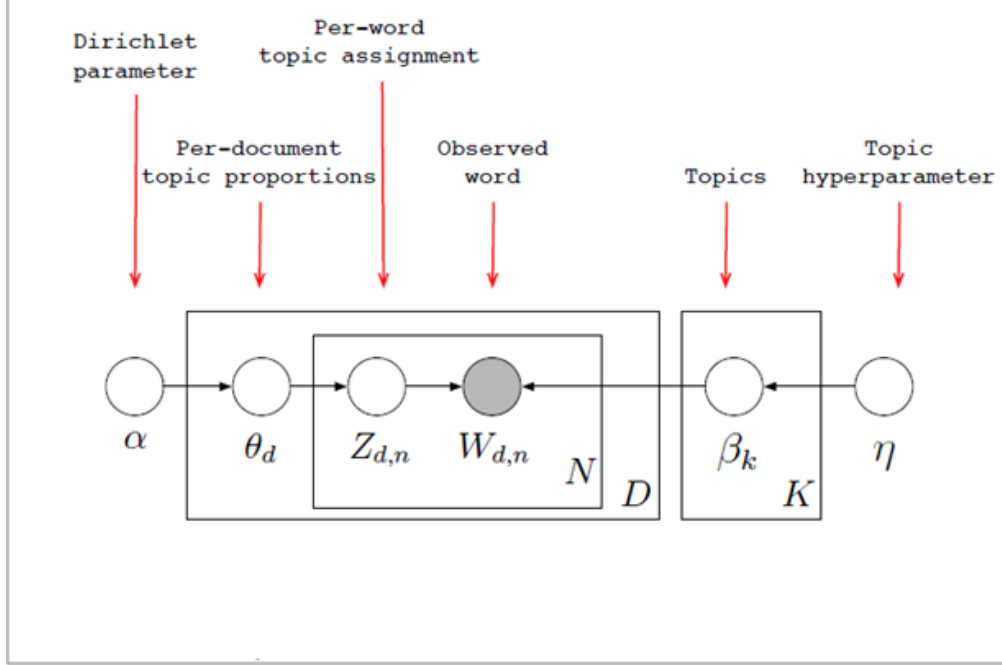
Dirichlet parameter

Per-word topic assignment

Per-document topic proportions

Observed word

Topics

Topic hyperparameter

$\alpha$

$\theta_d$

$Z_{d,n}$

$W_{d,n}$

$N$

$D$

$\beta_k$

$K$

$\eta$